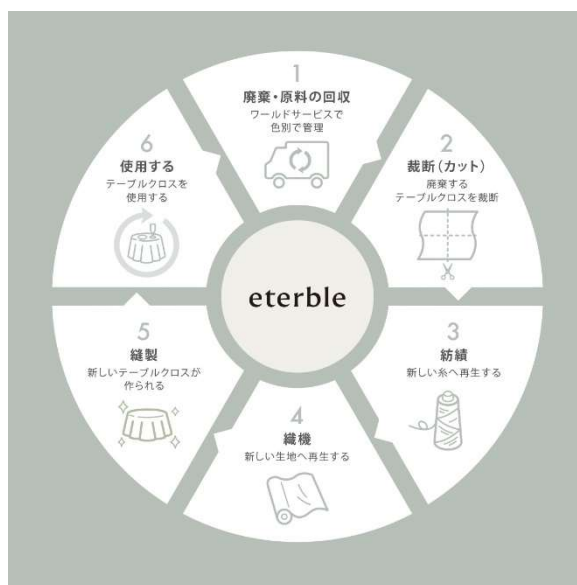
1
廃棄・原料の回収
ワールドサービスで
色別で管理

2
裁断（カット）
廃棄する
テーブルクロスを裁断

3
紡績
新しい糸へ再生する

4
織機
新しい生地へ再生する

5
縫製
新しいテーブルクロスが
作られる

6
使用する
テーブルクロスを
使用する

eterble